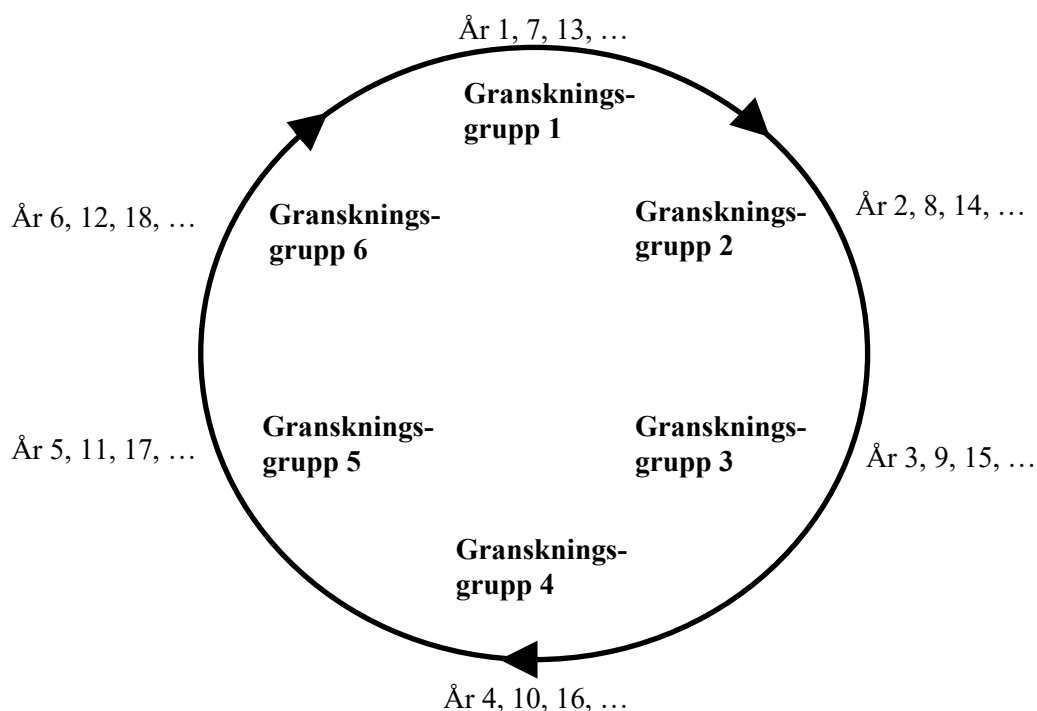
År 1, 7, 13, …

Gransknings-grupp 1

År 6, 12, 18, …

Gransknings-grupp 6

Gransknings-grupp 2

År 2, 8, 14, …

År 5, 11, 17, …

Gransknings-grupp 5

Gransknings-grupp 3

År 3, 9, 15, …

Gransknings-grupp 4

År 4, 10, 16, …